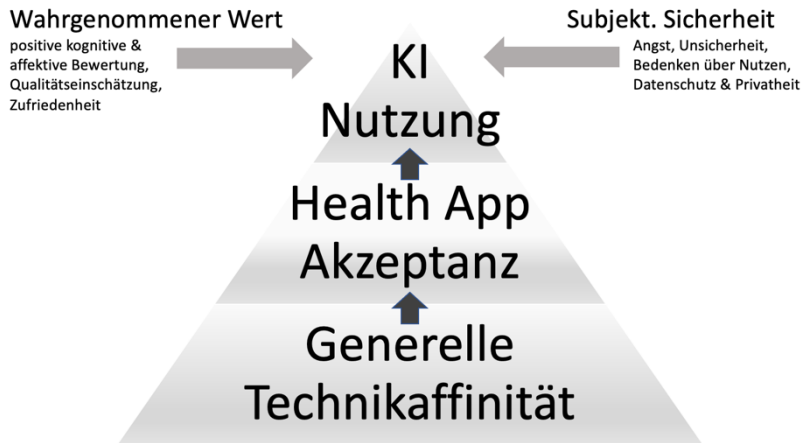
Wahrgenommener Wert
positive kognitive & affektive Bewertung, Qualitätseinschätzung, Zufriedenheit

Subjekt. Sicherheit
Angst, Unsicherheit, Bedenken über Nutzen, Datenschutz & Privatheit

KI Nutzung

Health App Akzeptanz

Generelle Technikaffinität